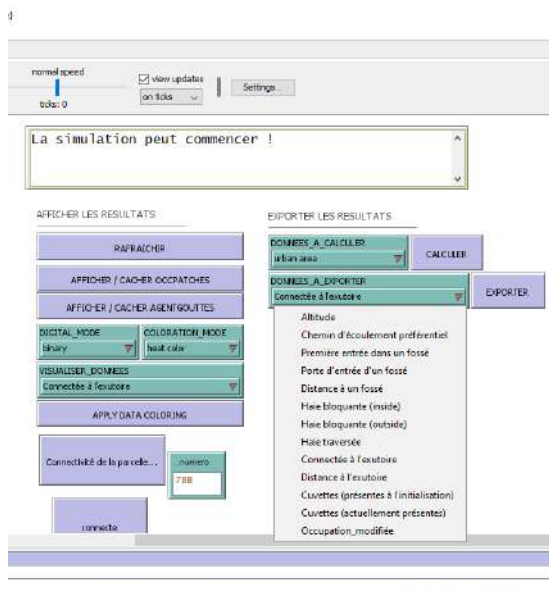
normal speed
ticks: 0
view updates
on ticks
Settings...

La simulation peut commencer !

AFFICHER LES RESULTATS
RAFRAICHIR
AFFICHER / CACHER OCCPATCHES
AFFICHER / CACHER AGENTGOUTTES
DIGITAL_MODE
binary
COLORATION_MODE
heat color
VISUALISER_DONNEES
Connectée à l'exutoire
APPLY DATA COLORING
Connectivité de la parcelle...
numero
788
connecte

EXPORTER LES RESULTATS
DONNEES_A_CALCULER
urban area
CALCULER
DONNEES_A_EXPORTER
Connectée à l'exutoire
EXPORTER
Altitude
Chemin d'écoulement préférentiel
Première entrée dans un fossé
Porte d'entrée d'un fossé
Distance à un fossé
Haie bloquante (inside)
Haie bloquante (outside)
Haie traversée
Connectée à l'exutoire
Distance à l'exutoire
Cuvettes (présentes à l'initialisation)
Cuvettes (actuellement présentes)
Occupation_modifiée